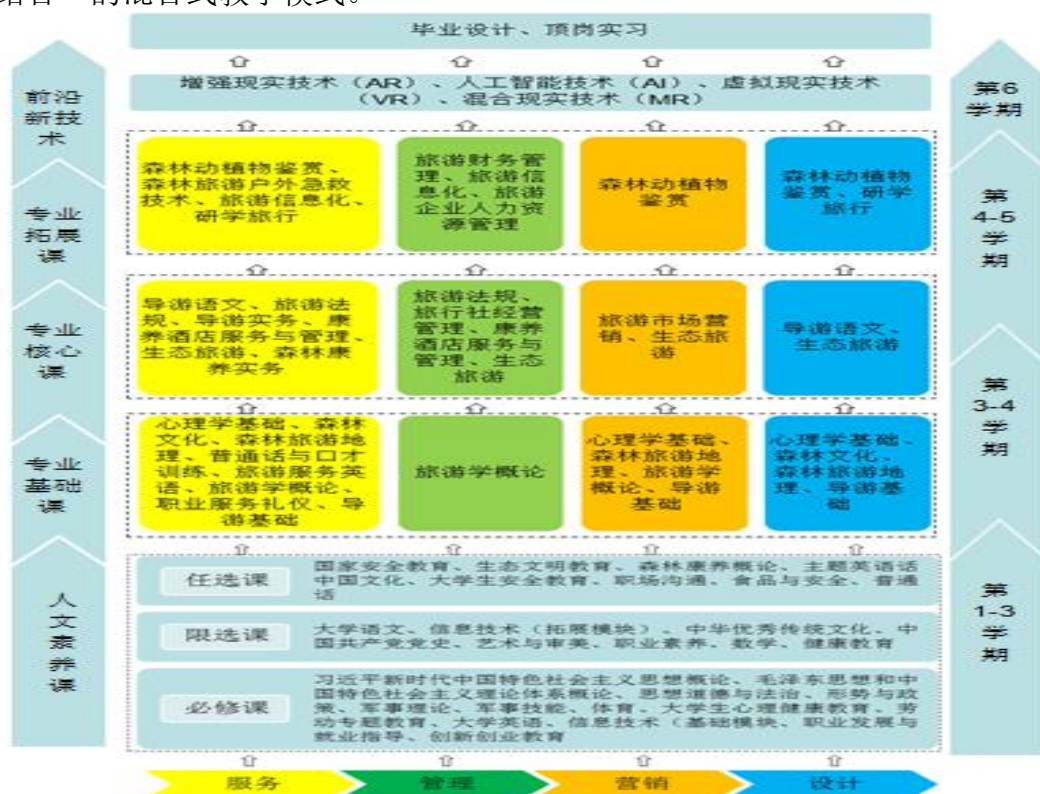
结合"的混合式教学模式。

毕业设计、顶岗实习

前沿新技术

增强现实技术（AR）、人工智能技术（AI）、虚拟现实技术（VR）、混合现实技术（MR）

第6学期

专业拓展课

森林动植物鉴赏、森林旅游户外急救技术、旅游信息化、研学旅行

旅游财务管理、旅游信息化、旅游企业人力资源管理

森林动植物鉴赏

森林动植物鉴赏、研学旅行

第4-5学期

专业核心课

导游语文、旅游法规、导游实务、康养酒店服务与管理、生态旅游、森林康养实务

旅游法规、旅行社经营管理、康养酒店服务与管理、生态旅游

旅游市场营销、生态旅游

导游语文、生态旅游

第3-4学期

专业基础课

心理学基础、森林文化、森林旅游地理、普通话与口才训练、旅游服务英语、旅游学概论、职业服务礼仪、导游基础

旅游学概论

心理学基础、森林旅游地理、旅游学概论、导游基础

心理学基础、森林文化、森林旅游地理、导游基础

人文素养课

任选课

国家安全教育、生态文明教育、森林康养概论、主题英语话中国文化、大学生安全教育、职场沟通、食品与安全、普通话

限选课

大学语文、信息技术（拓展模块）、中华优秀传统文化、中国共产党党史、艺术与审美、职业素养、数学、健康教育

必修课

习近平新时代中国特色社会主义思想概论、毛泽东思想和中国特色社会主义理论体系概论、思想道德与法治、形势与政策、军事理论、军事技能、体育、大学生心理健康教育、劳动专题教育、大学英语、信息技术（基础模块、职业发展与就业指导、创新创业教育

第1-3学期

服务　管理　营销　设计